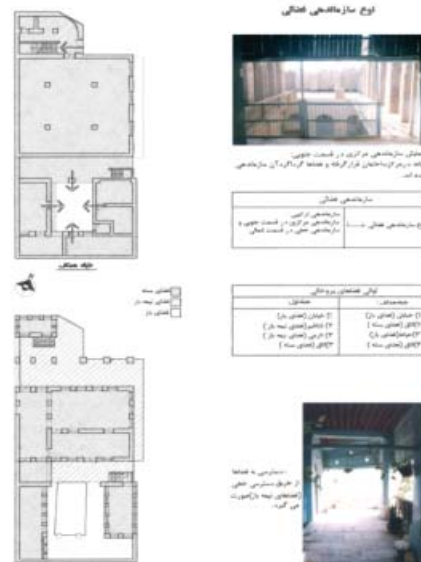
نوع سازماندهی فضائی

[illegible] سازماندهی مرکزی در قسمت جنوبی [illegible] در این ساختمان قرار گرفته و فضاها گرداگرد آن سازماندهی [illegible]

| سازماندهی فضائی | |
|---|---|
| نوع سازماندهی فضائی | سازماندهی ترکیبی، سازماندهی مرکزی در قسمت جنوبی و سازماندهی خطی در قسمت شمالی |

| توالی فضاهای ورودی | |
|---|---|
| جنوبی | شمالی |
| ۱) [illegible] (فضای باز) | ۱) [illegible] (فضای باز) |
| ۲) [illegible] (فضای بسته) | ۲) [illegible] (فضای نیمه باز) |
| ۳) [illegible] (فضای باز) | ۳) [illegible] (فضای نیمه باز) |
| ۴) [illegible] (فضای بسته) | ۴) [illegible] (فضای بسته) |

دسترسی به فضاها از طریق دسترسی خطی (فضاهای نیمه باز) صورت می گیرد.

پلان همکف

فضای بسته
فضای نیمه باز
فضای باز